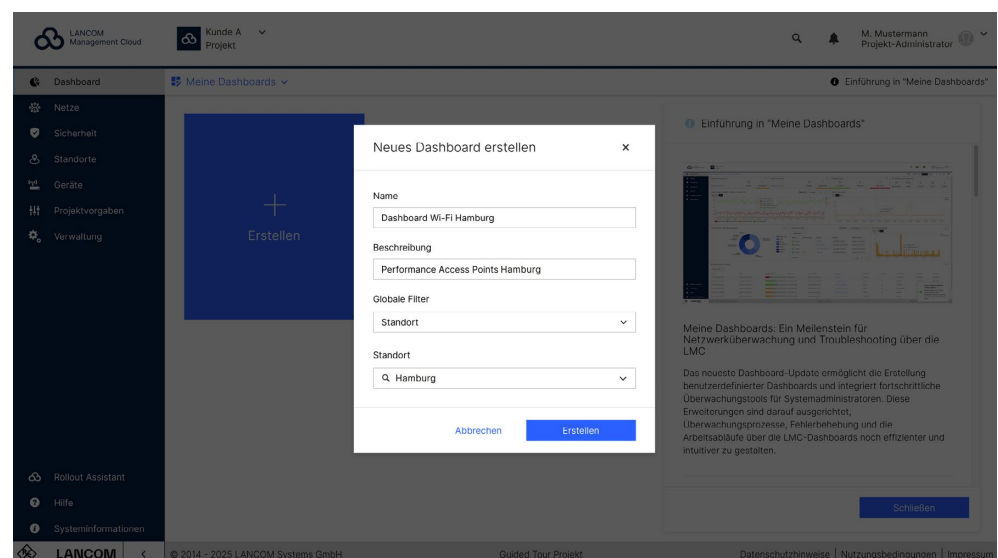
LANCOM Management Cloud

Kunde A
Projekt

M. Mustermann
Projekt-Administrator

Dashboard
Netze
Sicherheit
Standorte
Geräte
Projektvorgaben
Verwaltung

Meine Dashboards

Einführung in "Meine Dashboards"

+
Erstellen

Neues Dashboard erstellen ×

Name
Dashboard Wi-Fi Hamburg

Beschreibung
Performance Access Points Hamburg

Globale Filter
Standort

Standort
Hamburg

Abbrechen
Erstellen

Einführung in "Meine Dashboards"

Meine Dashboards: Ein Meilenstein für Netzwerküberwachung und Troubleshooting über die LMC

Das neueste Dashboard-Update ermöglicht die Erstellung benutzerdefinierter Dashboards und integriert fortschrittliche Überwachungstools für Systemadministratoren. Diese Erweiterungen sind darauf ausgerichtet, Überwachungsprozesse, Fehlerbehebung und die Arbeitsabläufe über die LMC-Dashboards noch effizienter und intuitiver zu gestalten.

Schließen

Rollout Assistant
Hilfe
Systeminformationen

LANCOM <

© 2014 - 2025 LANCOM Systems GmbH

Guided Tour Projekt

Datenschutzhinweise | Nutzungsbedingungen | Impressum